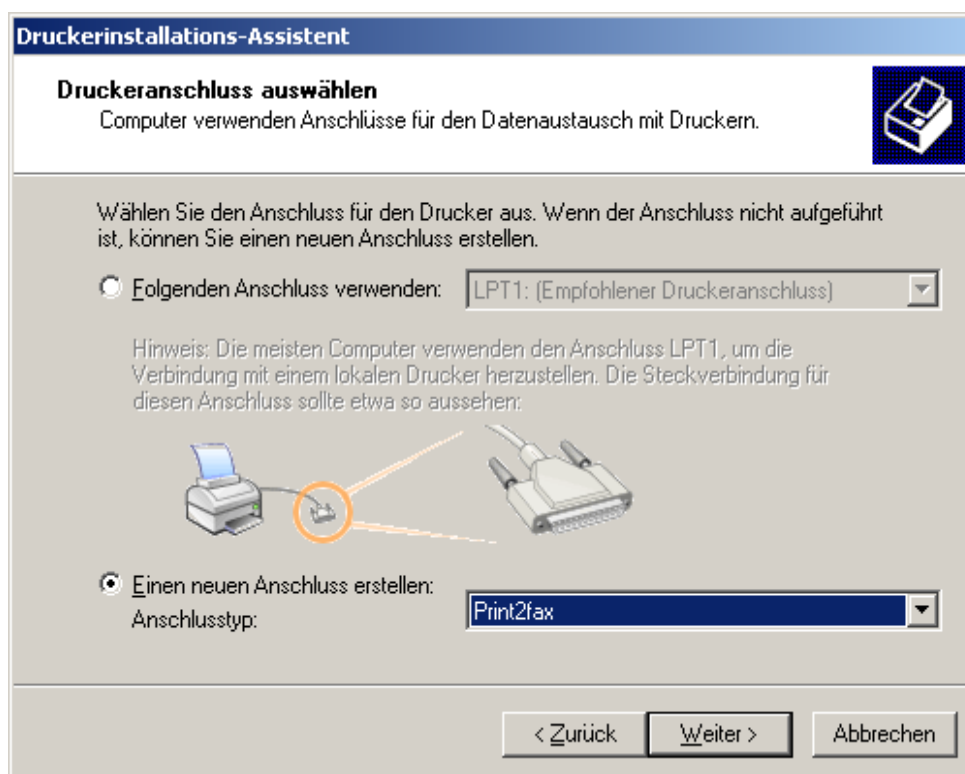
Druckerinstallations-Assistent

Druckeranschluss auswählen
Computer verwenden Anschlüsse für den Datenaustausch mit Druckern.

Wählen Sie den Anschluss für den Drucker aus. Wenn der Anschluss nicht aufgeführt ist, können Sie einen neuen Anschluss erstellen.

Folgenden Anschluss verwenden: LPT1: (Empfohlener Druckeranschluss)

Hinweis: Die meisten Computer verwenden den Anschluss LPT1, um die Verbindung mit einem lokalen Drucker herzustellen. Die Steckverbindung für diesen Anschluss sollte etwa so aussehen:

Einen neuen Anschluss erstellen:
Anschlusstyp: Print2fax

< Zurück Weiter > Abbrechen